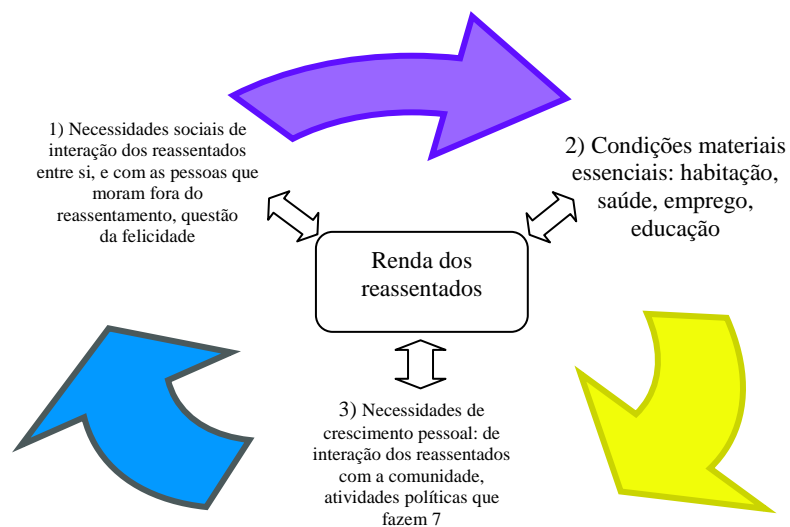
1) Necessidades sociais de interação dos reassentados entre si, e com as pessoas que moram fora do reassentamento, questão da felicidade

2) Condições materiais essenciais: habitação, saúde, emprego, educação

Renda dos reassentados

3) Necessidades de crescimento pessoal: de interação dos reassentados com a comunidade, atividades políticas que fazem 7